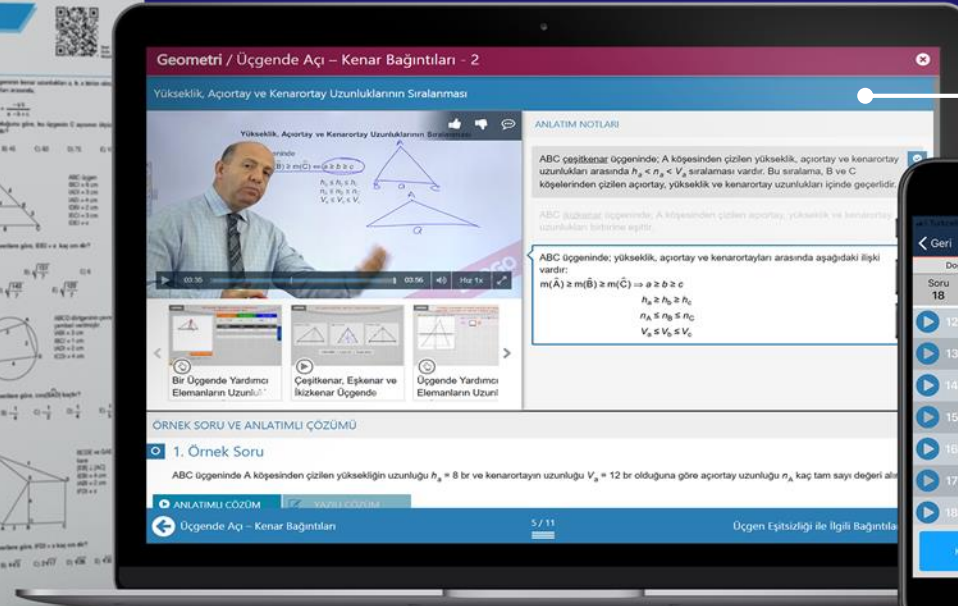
Geometri / Üçgende Açı – Kenar Bağıntıları - 2

Yükseklik, Açıortay ve Kenarortay Uzunluklarının Sıralanması

Yükseklik, Açıortay ve Kenarortay Uzunluklarının Sıralanması

00:35 03:56 Hız 1x

ANLATIM NOTLARI

ABC çeşitkenar üçgeninde; A köşesinden çizilen yükseklik, açıortay ve kenarortay uzunlukları arasında $h_a < n_a < V_a$ sıralaması vardır. Bu sıralama, B ve C köşelerinden çizilen açıortay, yükseklik ve kenarortay uzunlukları içinde geçerlidir.

ABC ikizkenar üçgeninde; A köşesinden çizilen açıortay, yükseklik ve kenarortay uzunlukları birbirine eşittir.

ABC üçgeninde; yükseklik, açıortay ve kenarortayları arasında aşağıdaki ilişki vardır:
$m(\hat{A}) \geq m(\hat{B}) \geq m(\hat{C}) \Rightarrow a \geq b \geq c$
$h_a \geq h_b \geq h_c$
$n_A \leq n_B \leq n_C$
$V_a \leq V_b \leq V_c$

Bir Üçgende Yardımcı Elemanların Uzunlu

Çeşitkenar, Eşkenar ve İkizkenar Üçgende

Üçgende Yardımcı Elemanların Uzunl

ÖRNEK SORU VE ANLATIMLI ÇÖZÜMÜ

1. Örnek Soru

ABC üçgeninde A köşesinden çizilen yüksekliğin uzunluğu $h_a$ = 8 br ve kenarortayın uzunluğu $V_a$ = 12 br olduğuna göre açıortay uzunluğu $n_A$ kaç tam sayı değeri alı

ANLATIMLI ÇÖZÜM

YAZILI ÇÖZÜM

Üçgende Açı – Kenar Bağıntıları

5 / 11

Üçgen Eşitsizliği ile İlgili Bağıntıla

Geri

Soru
18

12
13
14
15
16
17
18